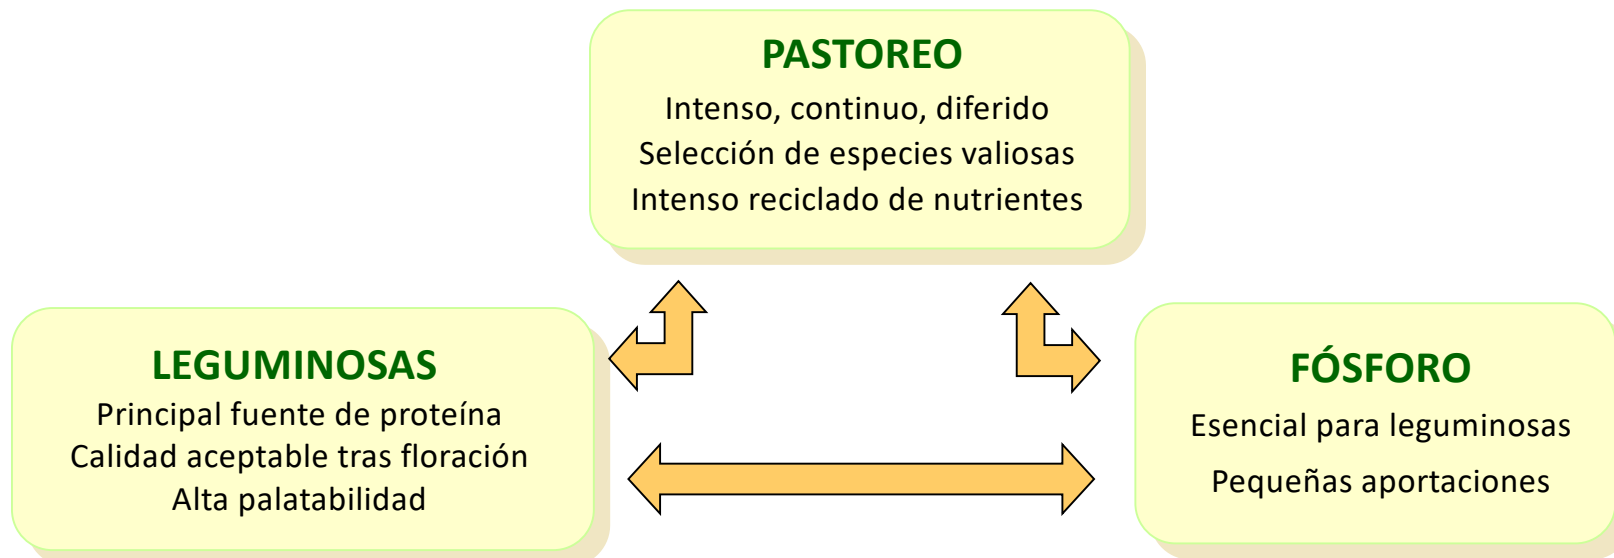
PASTOREO
Intenso, continuo, diferido
Selección de especies valiosas
Intenso reciclado de nutrientes

LEGUMINOSAS
Principal fuente de proteína
Calidad aceptable tras floración
Alta palatabilidad

FÓSFORO
Esencial para leguminosas
Pequeñas aportaciones